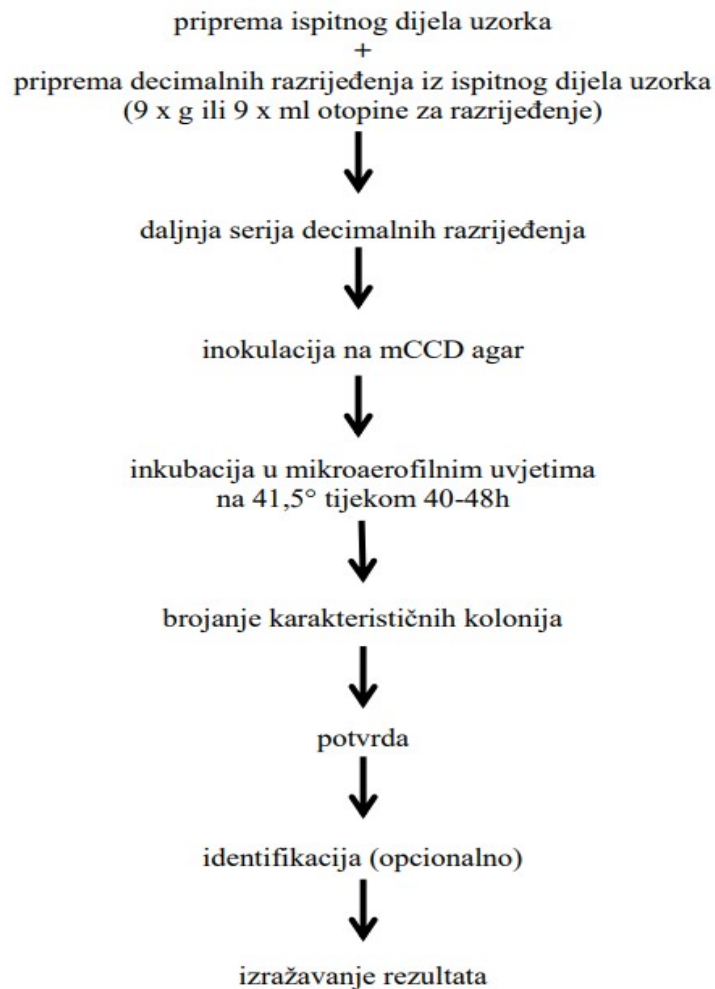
priprema ispitnog dijela uzorka
+
priprema decimalnih razrijeđenja iz ispitnog dijela uzorka
(9 x g ili 9 x ml otopine za razrijeđenje)

daljnja serija decimalnih razrijeđenja

inokulacija na mCCD agar

inkubacija u mikroaerofilnim uvjetima
na 41,5° tijekom 40-48h

brojanje karakterističnih kolonija

potvrda

identifikacija (opcionalno)

izražavanje rezultata